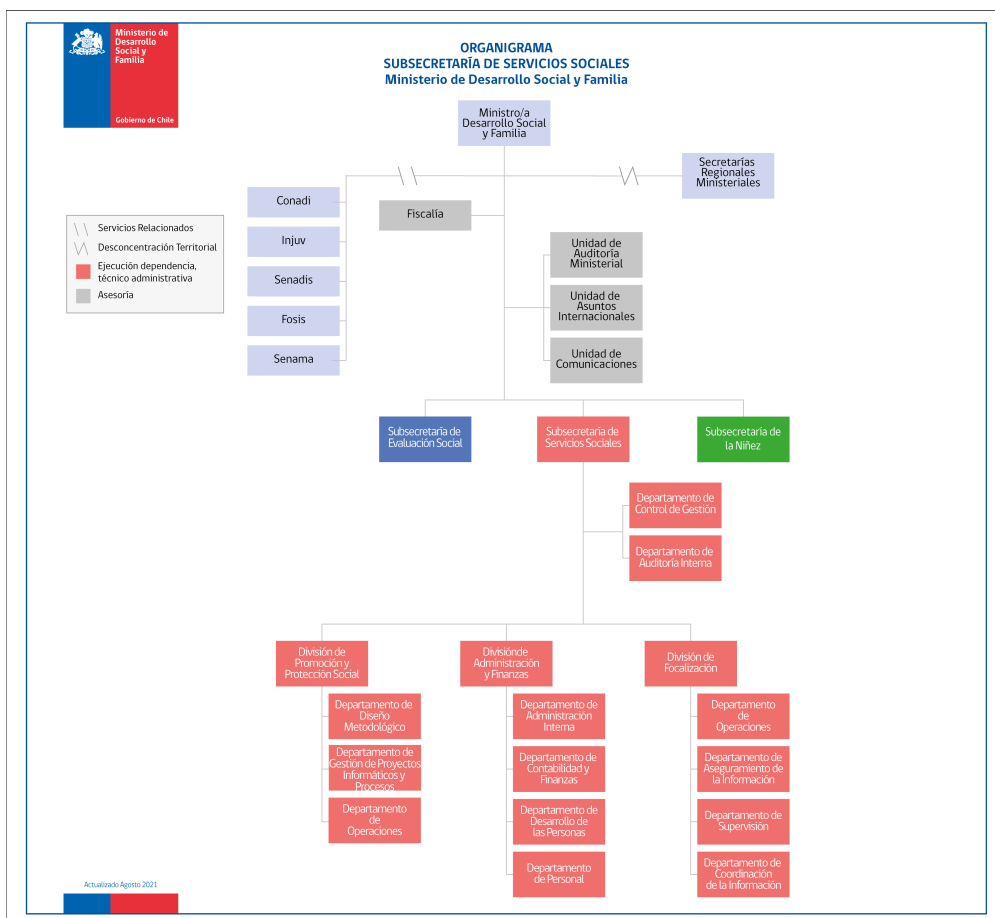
Ministerio de Desarrollo Social y Familia

Gobierno de Chile

ORGANIGRAMA
SUBSECRETARÍA DE SERVICIOS SOCIALES
Ministerio de Desarrollo Social y Familia

Ministro/a Desarrollo Social y Familia

Secretarías Regionales Ministeriales

Servicios Relacionados
Desconcentración Territorial
Ejecución dependencia, técnico administrativa
Asesoría

Conadi
Injuv
Senadis
Fosis
Senama

Fiscalía

Unidad de Auditoría Ministerial
Unidad de Asuntos Internacionales
Unidad de Comunicaciones

Subsecretaría de Evaluación Social
Subsecretaría de Servicios Sociales
Subsecretaría de la Niñez

Departamento de Control de Gestión
Departamento de Auditoría Interna

División de Promoción y Protección Social
Departamento de Diseño Metodológico
Departamento de Gestión de Proyectos Informáticos y Procesos
Departamento de Operaciones

Divisiónde Administración y Finanzas
Departamento de Administración Interna
Departamento de Contabilidad y Finanzas
Departamento de Desarrollo de las Personas
Departamento de Personal

División de Focalización
Departamento de Operaciones
Departamento de Aseguramiento de la Información
Departamento de Supervisión
Departamento de Coordinación de la Información

Actualizado Agosto 2021